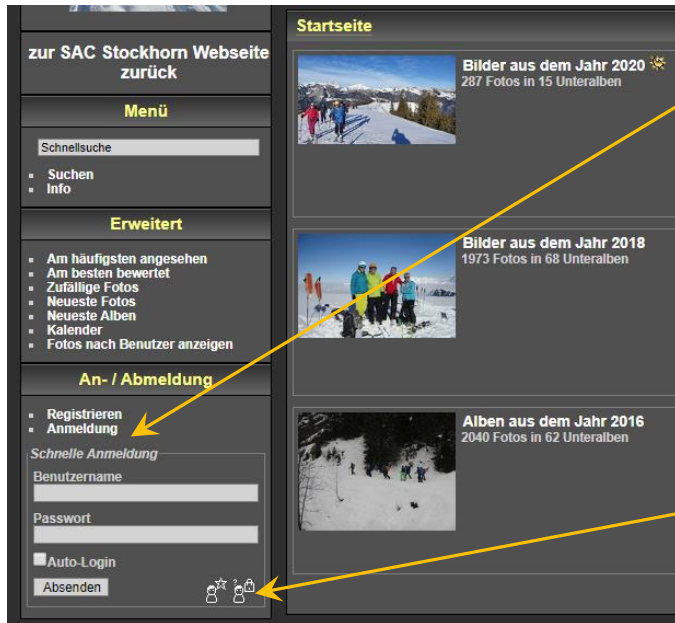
zur SAC Stockhorn Webseite zurück

Menü

Schnellsuche

- Suchen
- Info

Erweitert

- Am häufigsten angesehen
- Am besten bewertet
- Zufällige Fotos
- Neueste Fotos
- Neueste Alben
- Kalender
- Fotos nach Benutzer anzeigen

An- / Abmeldung

- Registrieren
- Anmeldung

Schnelle Anmeldung

Benutzername

Passwort

Auto-Login

Absenden

Startseite

Bilder aus dem Jahr 2020
287 Fotos in 15 Unteralben

Bilder aus dem Jahr 2018
1973 Fotos in 68 Unteralben

Alben aus dem Jahr 2016
2040 Fotos in 62 Unteralben